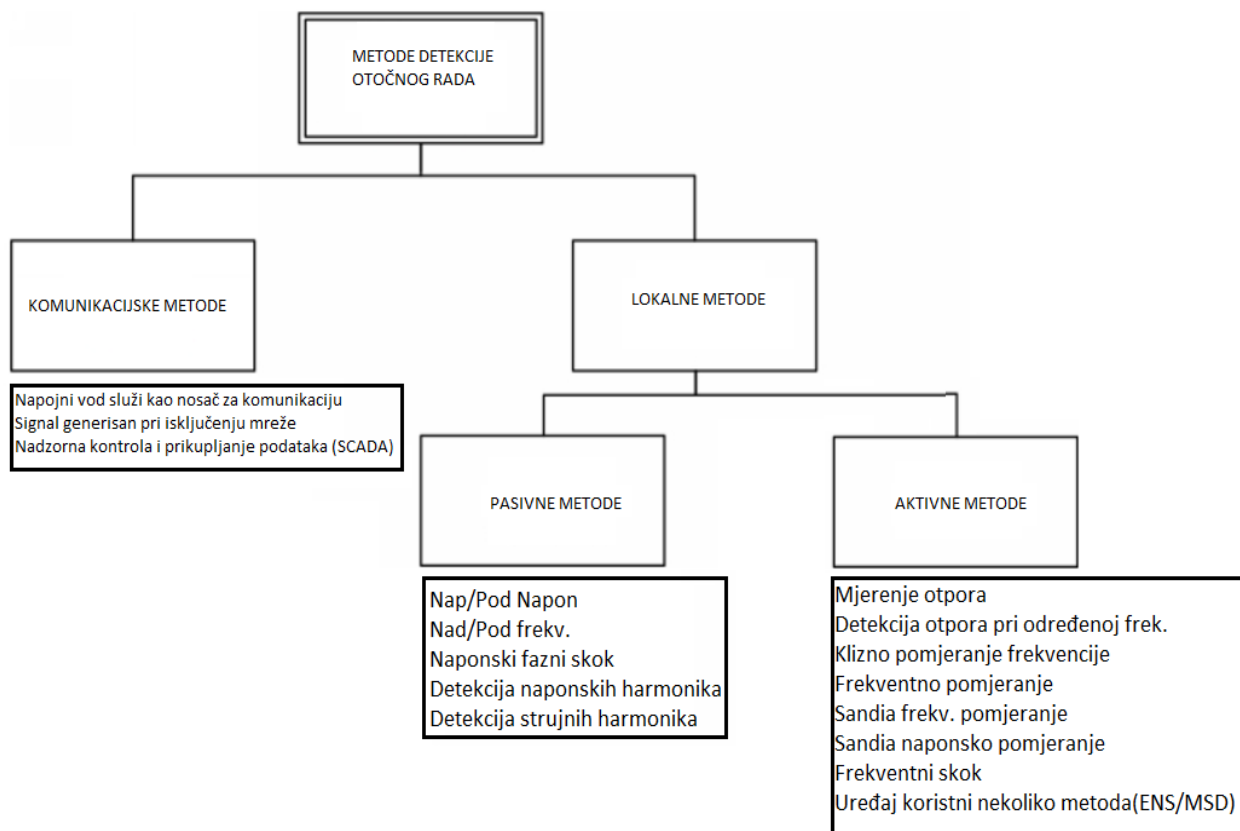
METODE DETEKCIJE OTOČNOG RADA

KOMUNIKACIJSKE METODE

Napojni vod služi kao nosač za komunikaciju
Signal generisan pri isključenju mreže
Nadzorna kontrola i prikupljanje podataka (SCADA)

LOKALNE METODE

PASIVNE METODE

Nap/Pod Napon
Nad/Pod frekv.
Naponski fazni skok
Detekcija naponskih harmonika
Detekcija strujnih harmonika

AKTIVNE METODE

Mjerenje otpora
Detekcija otpora pri određenoj frek.
Klizno pomjeranje frekvencije
Frekventno pomjeranje
Sandia frekv. pomjeranje
Sandia naponsko pomjeranje
Frekventni skok
Uređaj koristni nekoliko metoda(ENS/MSD)